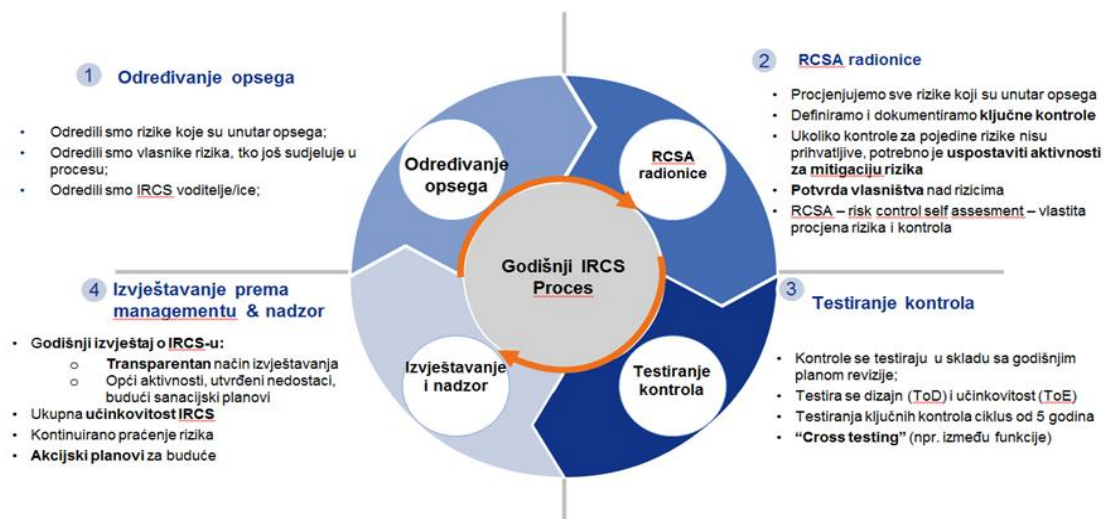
1 Određivanje opsega

- Odredili smo rizike koje su unutar opsega;
- Odredili smo vlasnike rizika, tko još sudjeluje u procesu;
- Odredili smo IRCS voditelje/ice;

2 RCSA radionice

- Procjenjujemo sve rizike koji su unutar opsega
- Definiramo i dokumentiramo ključne kontrole
- Ukoliko kontrole za pojedine rizike nisu prihvatljive, potrebno je uspostaviti aktivnosti za mitigaciju rizika
- Potvrda vlasništva nad rizicima
- RCSA – risk control self assesment – vlastita procjena rizika i kontrola

Određivanje opsega

RCSA radionice

Godišnji IRCS Proces

Izvještavanje i nadzor

Testiranje kontrola

4 Izvještavanje prema managementu & nadzor

- Godišnji izvještaj o IRCS-u:
  - o Transparentan način izvještavanja
  - o Opći aktivnosti, utvrđeni nedostaci, budući sanacijski planovi
- Ukupna učinkovitost IRCS
- Kontinuirano praćenje rizika
- Akcijski planovi za buduće

3 Testiranje kontrola

- Kontrole se testiraju u skladu sa godišnjim planom revizije;
- Testira se dizajn (ToD) i učinkovitost (ToE)
- Testiranja ključnih kontrola ciklus od 5 godina
- "Cross testing" (npr. između funkcije)